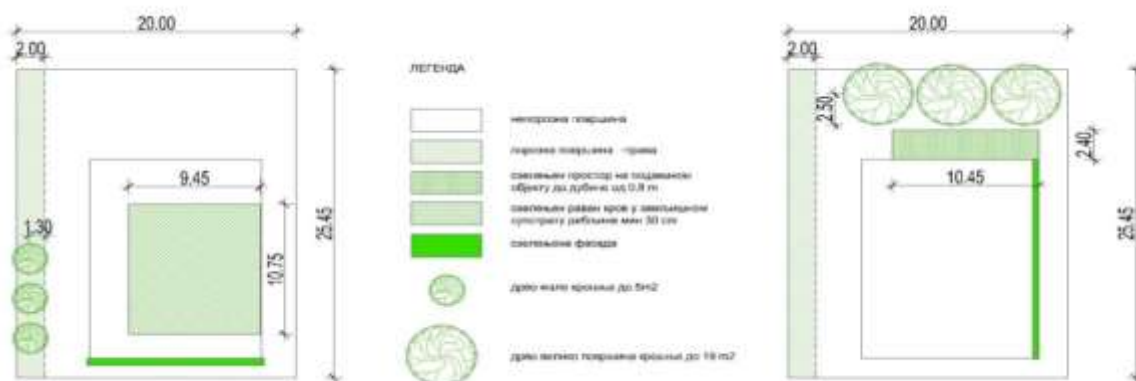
20.00

2.00

9.45

1.30

10.75

25.45

ЛЕГЕНДА

непорозна површина

порозна површина - трава

озелењен простор на подземном објекту до дубине од 0.8 m

озелењен раван кров у зависности супстрату дебљине мин 30 cm

озелењена фасада

дрво мале крошње до 5m2

дрво велике површине крошње до 19 m2

20.00

2.00

2.50

2.40

10.45

25.45